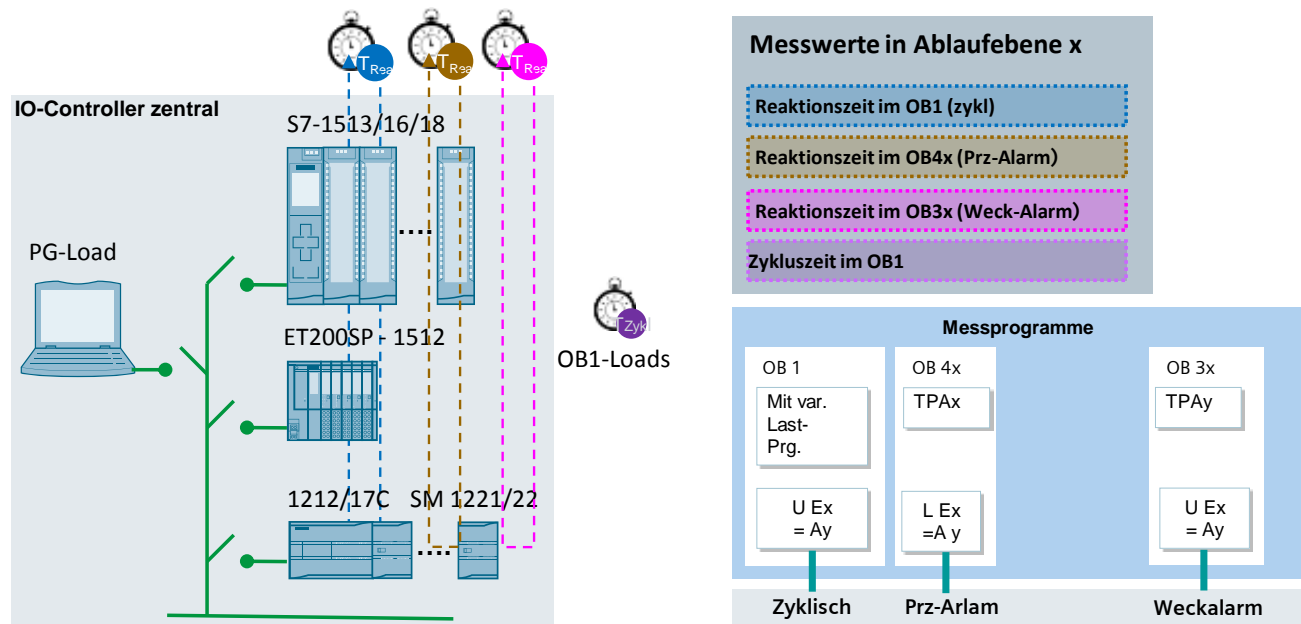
$T_{Rea}$ $T_{Rea}$ $T_{Rea}$

IO-Controller zentral

S7-1513/16/18

PG-Load

ET200SP - 1512

1212/17C

SM 1221/22

$T_{Zykl}$

OB1-Loads

Messwerte in Ablaufebene x

Reaktionszeit im OB1 (zykl)

Reaktionszeit im OB4x (Prz-Alarm)

Reaktionszeit im OB3x (Weck-Alarm)

Zykluszeit im OB1

Messprogramme

OB 1

Mit var. Last-Prg.

U Ex = Ay

OB 4x

TPAx

L Ex =A y

OB 3x

TPAy

U Ex = Ay

Zyklisch

Prz-Arlam

Weckalarm